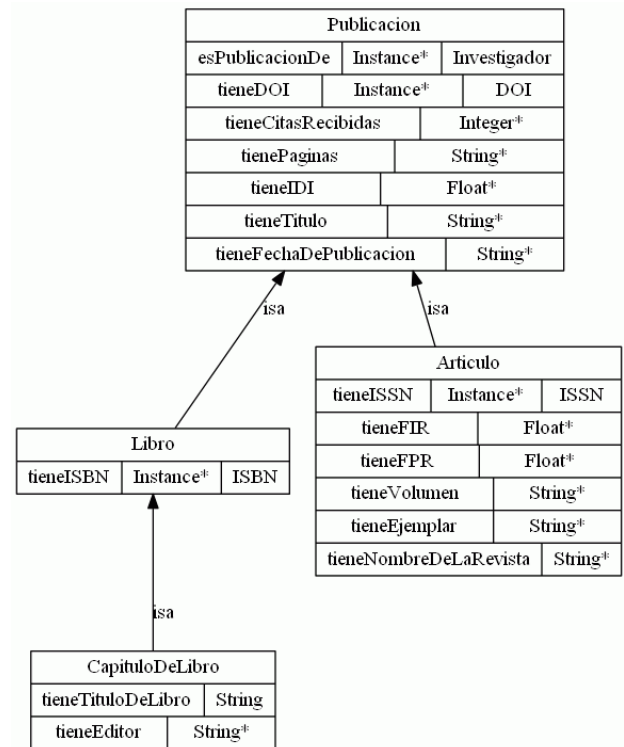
Publicacion

| esPublicacionDe | Instance* | Investigador |
|---|---|---|
| tieneDOI | Instance* | DOI |
| tieneCitasRecibidas | Integer* | |
| tienePaginas | String* | |
| tieneIDI | Float* | |
| tieneTitulo | String* | |
| tieneFechaDePublicacion | String* | |

isa

isa

Articulo

| tieneISSN | Instance* | ISSN |
|---|---|---|
| tieneFIR | Float* | |
| tieneFPR | Float* | |
| tieneVolumen | String* | |
| tieneEjemplar | String* | |
| tieneNombreDeLaRevista | String* | |

Libro

| tieneISBN | Instance* | ISBN |
|---|---|---|

isa

CapituloDeLibro

| tieneTituloDeLibro | String |
|---|---|
| tieneEditor | String* |